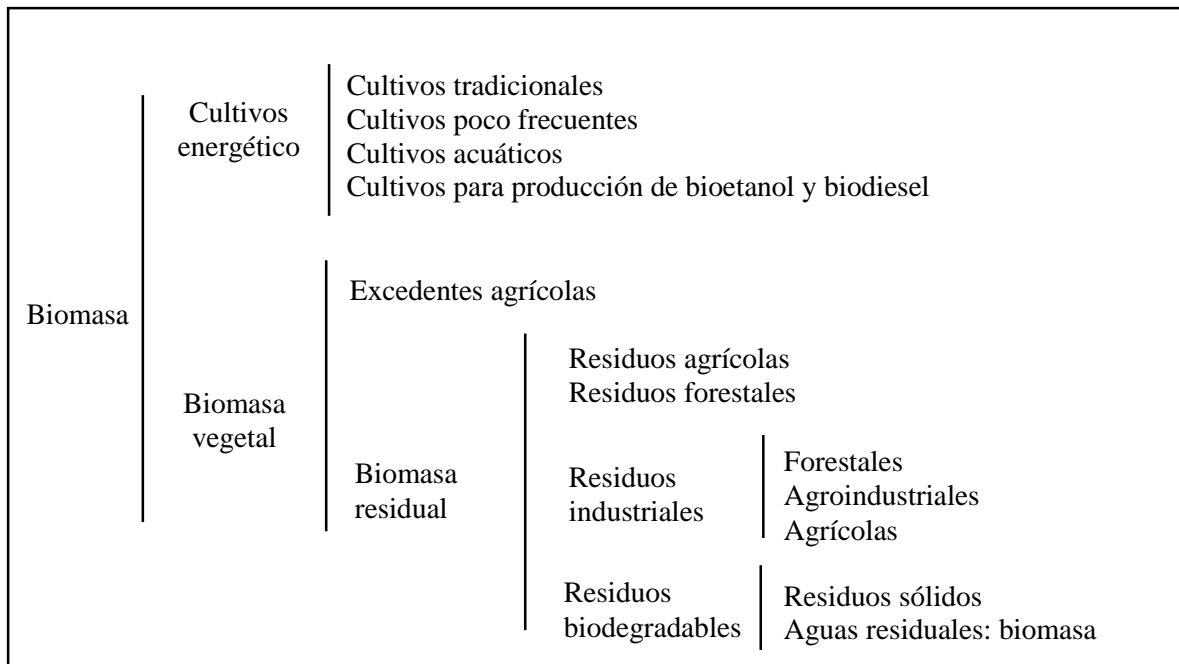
Biomasa

Cultivos energético

Cultivos tradicionales
Cultivos poco frecuentes
Cultivos acuáticos
Cultivos para producción de bioetanol y biodiesel

Biomasa vegetal

Excedentes agrícolas

Biomasa residual

Residuos agrícolas
Residuos forestales

Residuos industriales

Forestales
Agroindustriales
Agrícolas

Residuos biodegradables

Residuos sólidos
Aguas residuales: biomasa